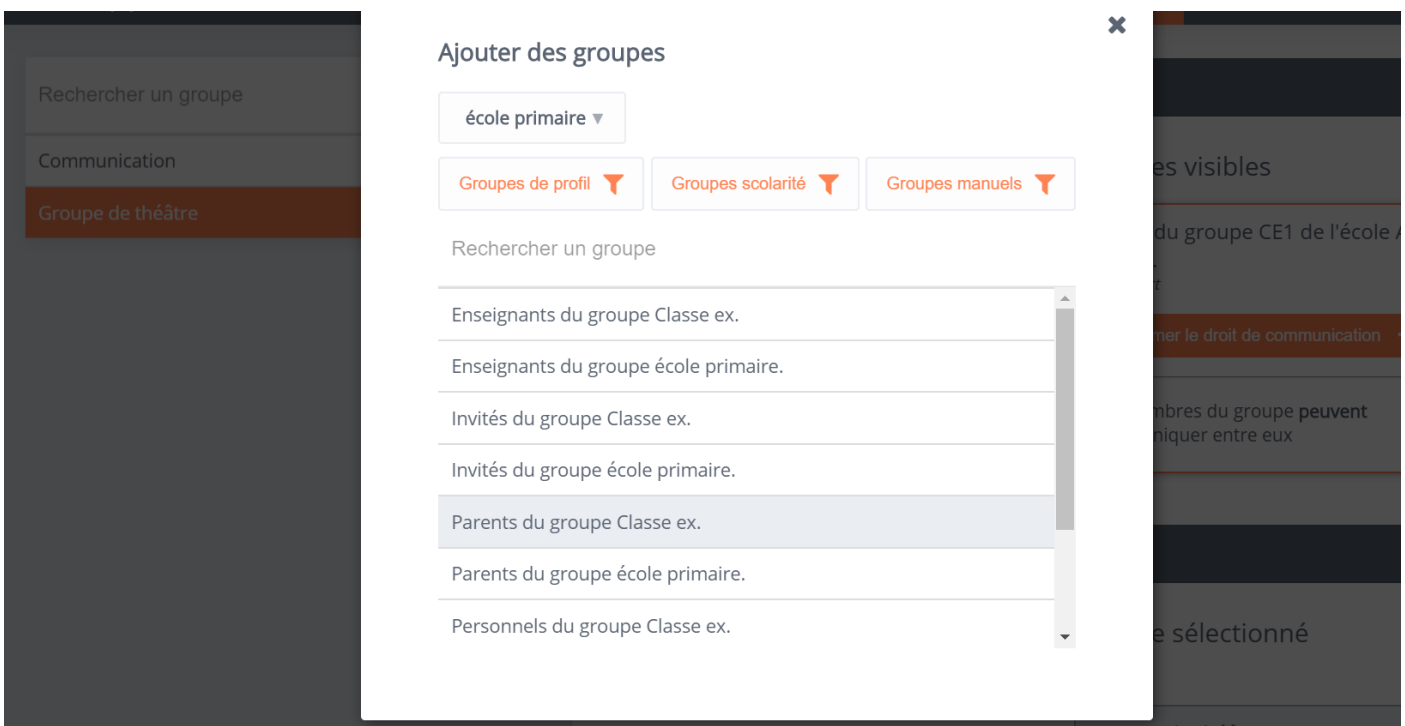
Rechercher un groupe

Communication

Groupe de théâtre

Ajouter des groupes

école primaire ▾

Groupes de profil

Groupes scolarité

Groupes manuels

Rechercher un groupe

Enseignants du groupe Classe ex.

Enseignants du groupe école primaire.

Invités du groupe Classe ex.

Invités du groupe école primaire.

Parents du groupe Classe ex.

Parents du groupe école primaire.

Personnels du groupe Classe ex.

es visibles

du groupe CE1 de l'école A

mer le droit de communication

mbres du groupe peuvent niquer entre eux

e sélectionné